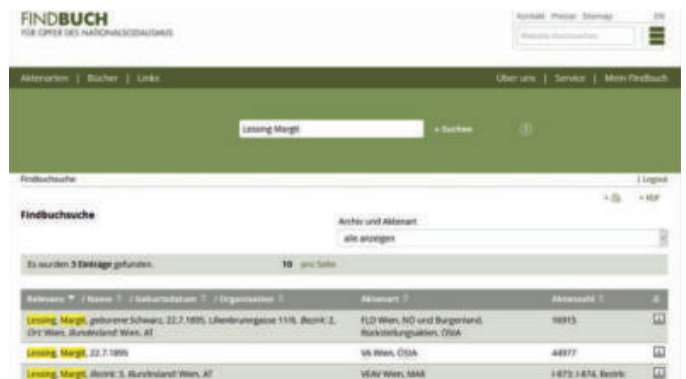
FINDBUCH
FÜR OPFER DES NATIONALSOZIALISMUS

Kontakt Presse Sitemap EN

Website durchsuchen

Aktenarten | Bücher | Links

Über uns | Service | Mein Findbuch

Lessing Margit

» Suchen

Findbuchsuche

| Logout

» PDF

Findbuchsuche

Archiv und Aktenart

alle anzeigen

Es wurden 3 Einträge gefunden.

10 pro Seite

| Relevanz / Name / Geburtsdatum / Organisation | Aktenart | Aktenzahl |
|---|---|---|
| Lessing, Margit, geborene Schwarz, 22.7.1895, Lilienbrunngasse 11/6, Bezirk 2, Ort Wien, Bundesland Wien, AT | FLD Wien, NÖ und Burgenland, Rückstellungsakten, ÖStA | 16915 |
| Lessing, Margit, 22.7.1895 | VA Wien, ÖStA | 44977 |
| Lessing, Margit, Bezirk 5, Bundesland Wien, AT | VEAV Wien, MA8 | I-873; I-874, Bezirk |